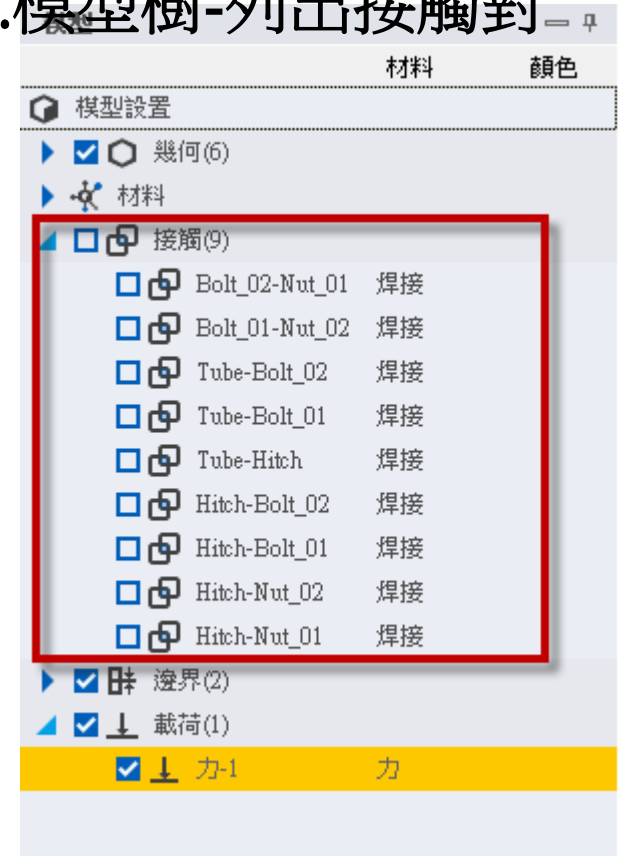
•模型樹-列出接觸對

材料 顏色

模型設置

幾何(6)

材料

接觸(9)

Bolt_02-Nut_01 焊接

Bolt_01-Nut_02 焊接

Tube-Bolt_02 焊接

Tube-Bolt_01 焊接

Tube-Hitch 焊接

Hitch-Bolt_02 焊接

Hitch-Bolt_01 焊接

Hitch-Nut_02 焊接

Hitch-Nut_01 焊接

邊界(2)

載荷(1)

力-1 力